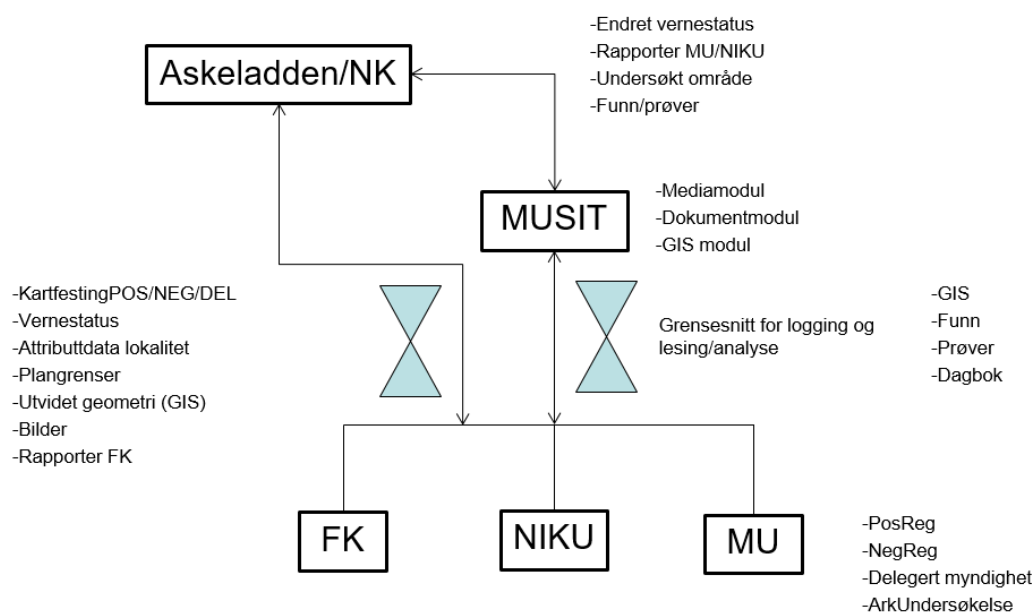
-Endret vernestatus
-Rapporter MU/NIKU
-Undersøkt område
-Funn/prøver

Askeladden/NK

MUSIT

-Mediamodul
-Dokumentmodul
-GIS modul

-KartfestingPOS/NEG/DEL
-Vernestatus
-Attributtdata lokalitet
-Plangrenser
-Utvidet geometri (GIS)
-Bilder
-Rapporter FK

Grensesnitt for logging og lesing/analyse

-GIS
-Funn
-Prøver
-Dagbok

FK

NIKU

MU

-PosReg
-NegReg
-Delegert myndighet
-ArkUndersøkelse